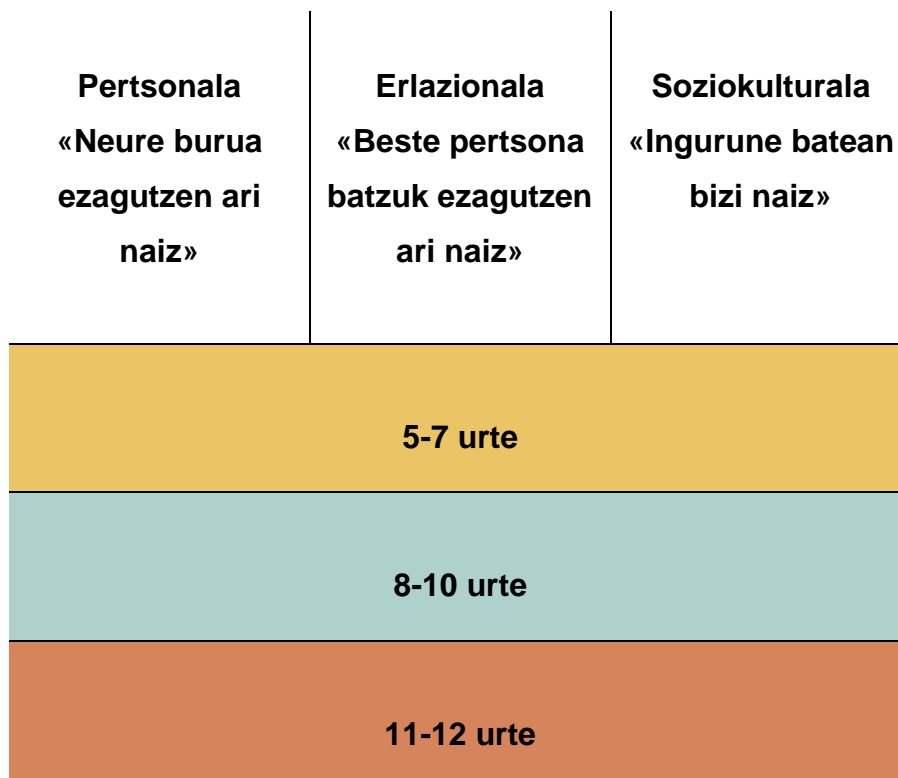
| Pertsonala «Neure burua ezagutzen ari naiz» | Erlazionala «Beste pertsona batzuk ezagutzen ari naiz» | Soziokulturala «Ingurune batean bizi naiz» |
|---|---|---|
| 5-7 urte | | |
| 8-10 urte | | |
| 11-12 urte | | |